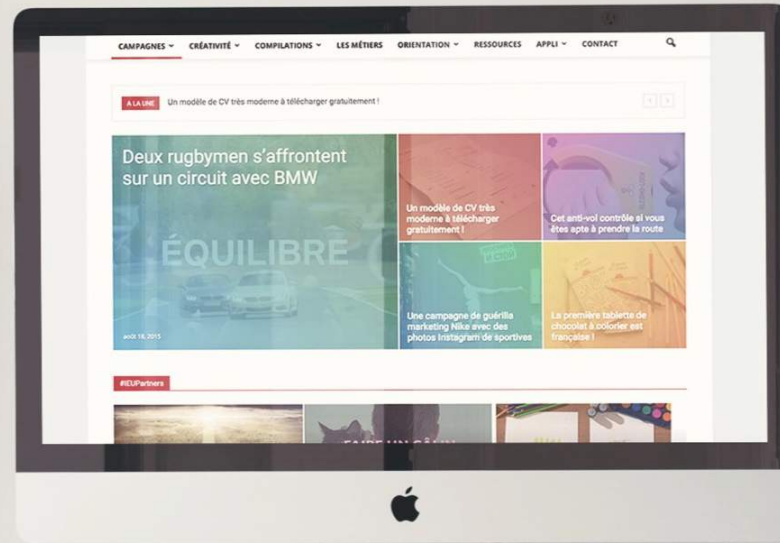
CAMPAGNES CRÉATIVITÉ COMPILATIONS LES MÉTIERS ORIENTATION RESSOURCES APPLI CONTACT

À LA UNE Un modèle de CV très moderne à télécharger gratuitement !

Deux rugbymen s'affrontent sur un circuit avec BMW

ÉQUILIBRE

août 18, 2015

Un modèle de CV très moderne à télécharger gratuitement !

Cet anti-vol contrôle si vous êtes apte à prendre la route

Une campagne de guérilla marketing Nike avec des photos Instagram de sportives

La première tablette de chocolat à colorier est française !

#IEUPartners

FAIRE UN CÂLIN